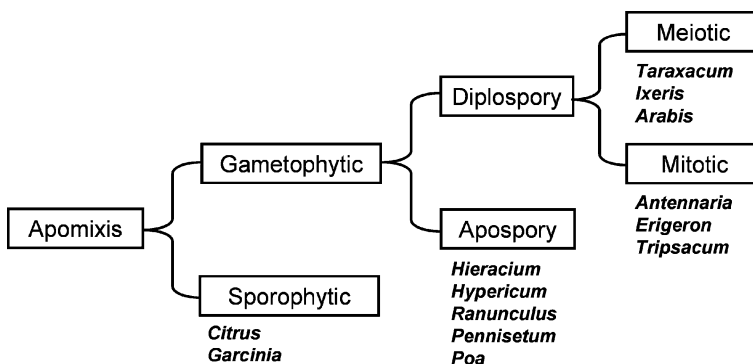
Apomixis

Gametophytic

Sporophytic

*Citrus*
*Garcinia*

Diplospory

Apospory

*Hieracium*
*Hypericum*
*Ranunculus*
*Pennisetum*
*Poa*

Meiotic

*Taraxacum*
*Ixeris*
*Arabis*

Mitotic

*Antennaria*
*Erigeron*
*Tripsacum*